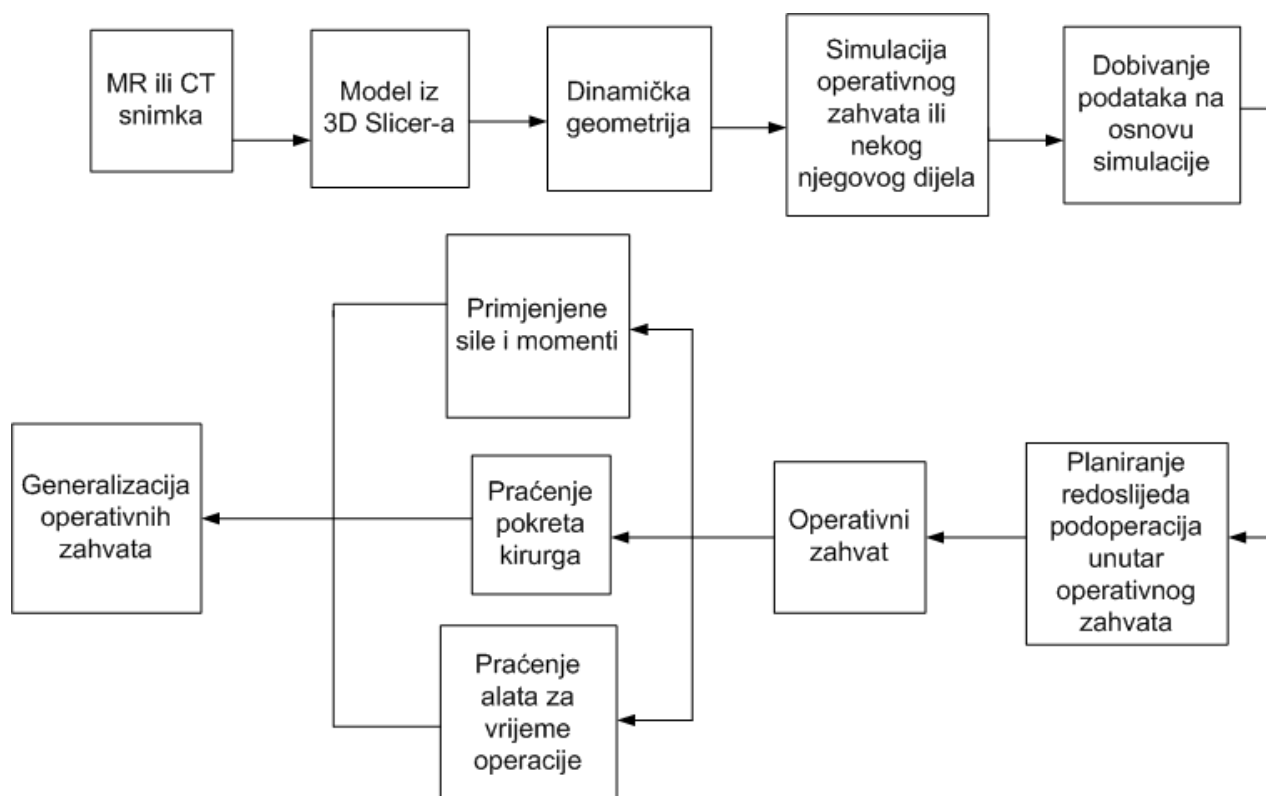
MR ili CT snimka

Model iz 3D Slicer-a

Dinamička geometrija

Simulacija operativnog zahvata ili nekog njegovog dijela

Dobivanje podataka na osnovu simulacije

Primjenjene sile i momenti

Generalizacija operativnih zahvata

Praćenje pokreta kirurga

Operativni zahvat

Planiranje redoslijeda podoperacija unutar operativnog zahvata

Praćenje alata za vrijeme operacije